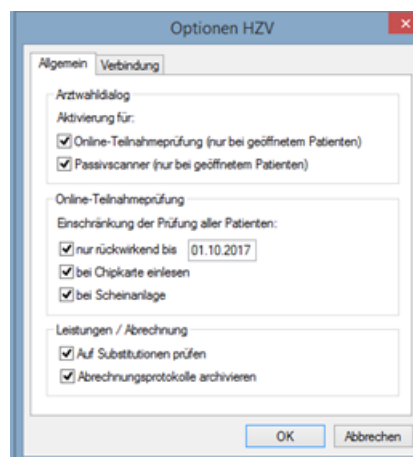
Optionen HZV

Allgemein | Verbindung

Arztwahldialog

Aktivierung für:

Online-Teilnahmeprüfung (nur bei geöffnetem Patienten)

Passivscanner (nur bei geöffnetem Patienten)

Online-Teilnahmeprüfung

Einschränkung der Prüfung aller Patienten:

nur rückwirkend bis 01.10.2017

bei Chipkarte einlesen

bei Scheinanlage

Leistungen / Abrechnung

Auf Substitutionen prüfen

Abrechnungsprotokolle archivieren

OK

Abbrechen